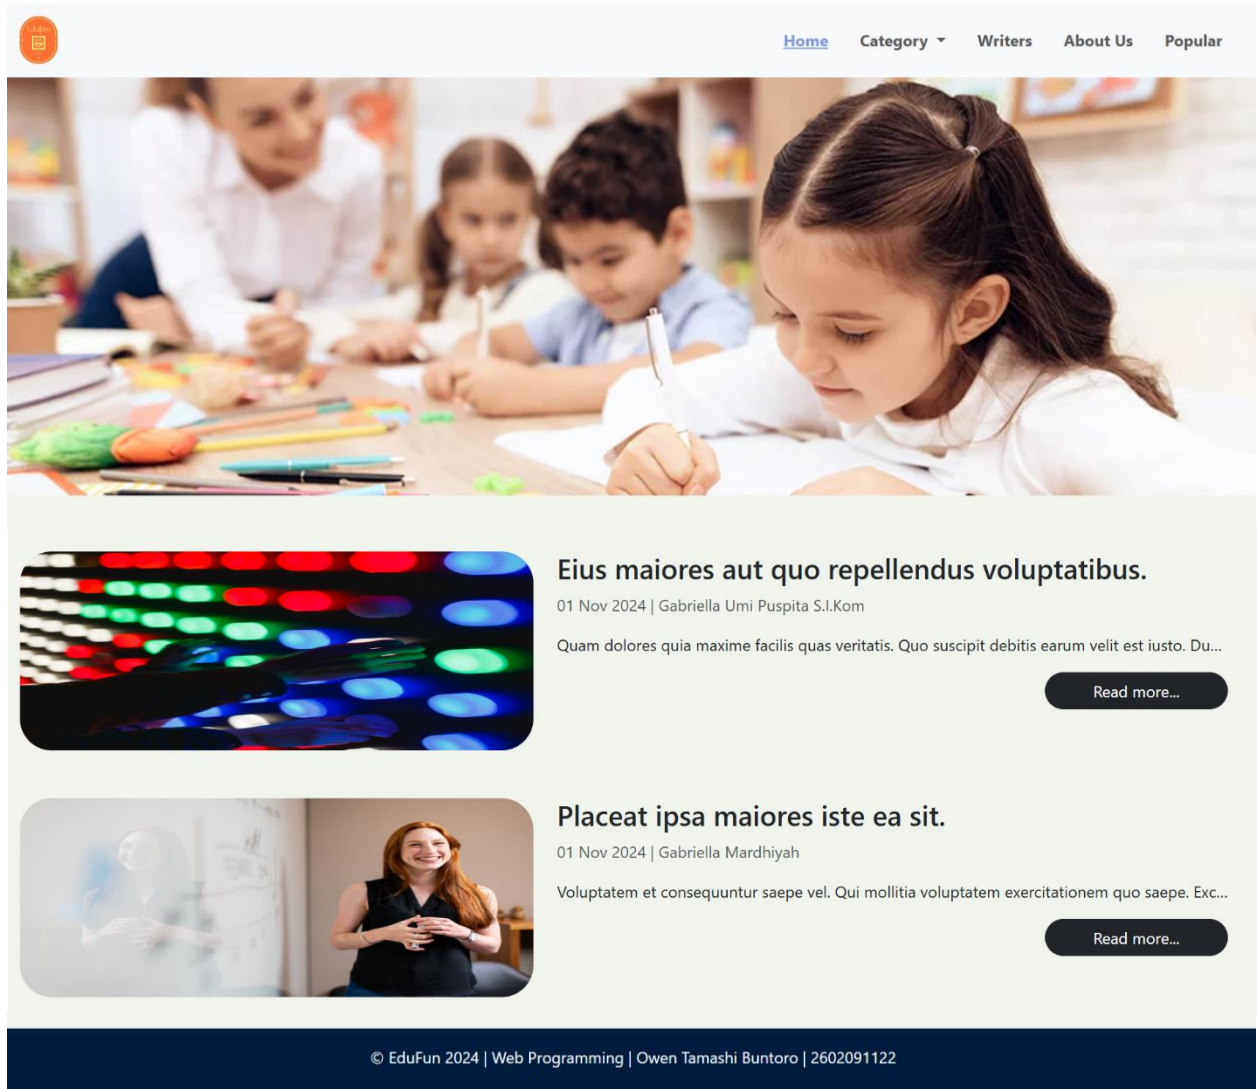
Home Category Writers About Us Popular

Eius maiores aut quo repellendus voluptatibus.

01 Nov 2024 | Gabriella Umi Puspita S.I.Kom

Quam dolores quia maxime facilis quas veritatis. Quo suscipit debitis earum velit est iusto. Du...

Read more...

Placeat ipsa maiores iste ea sit.

01 Nov 2024 | Gabriella Mardhiyah

Voluptatem et consequuntur saepe vel. Qui mollitia voluptatem exercitationem quo saepe. Exc...

Read more...

© EduFun 2024 | Web Programming | Owen Tamashi Buntoro | 2602091122